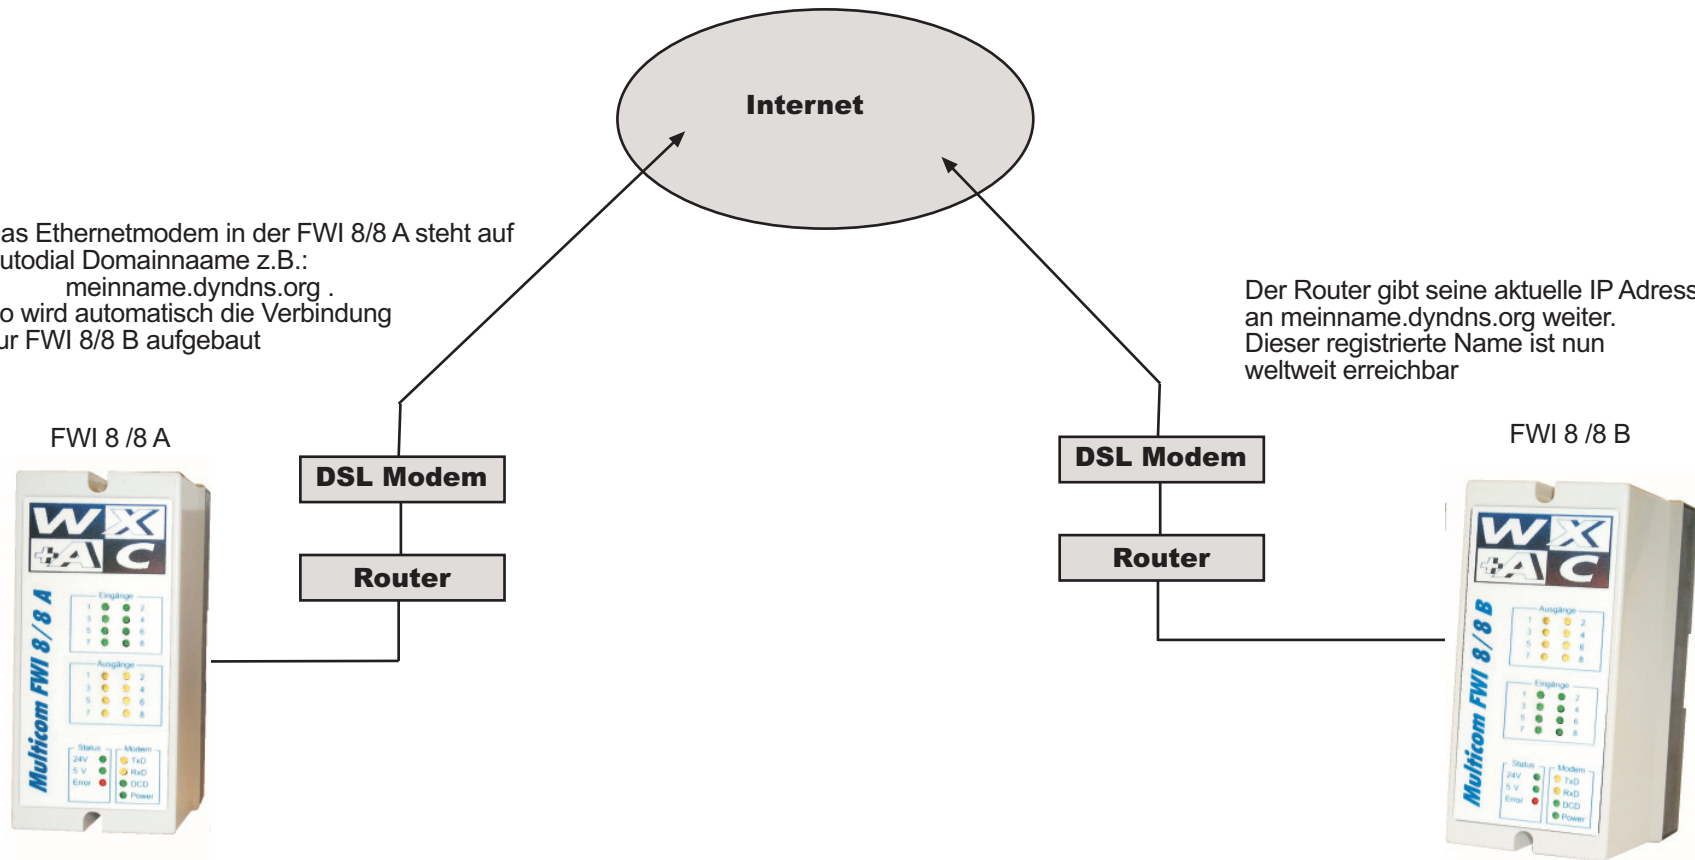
Internet

as Ethernetmodem in der FWI 8/8 A steht auf utodial Domainnaame z.B.:
meinname.dyndns.org .
o wird automatisch die Verbindung ur FWI 8/8 B aufgebaut

Der Router gibt seine aktuelle IP Adress an meinname.dyndns.org weiter.
Dieser registrierte Name ist nun weltweit erreichbar

FWI 8 /8 A

DSL Modem

Router

DSL Modem

Router

FWI 8 /8 B

WX AC
Multicom FWI 8/8 A
Eingänge
1 2 3 4 5 6 7 8
Ausgänge
1 2 3 4 5 6 7 8
Status
24V
5 V
Error
Modem
TxD
RxD
DCD
Power

WX AC
Multicom FWI 8/8 B
Ausgänge
1 2 3 4 5 6 7 8
Eingänge
1 2 3 4 5 6 7 8
Status
24V
5 V
Error
Modem
TxD
RxD
DCD
Power